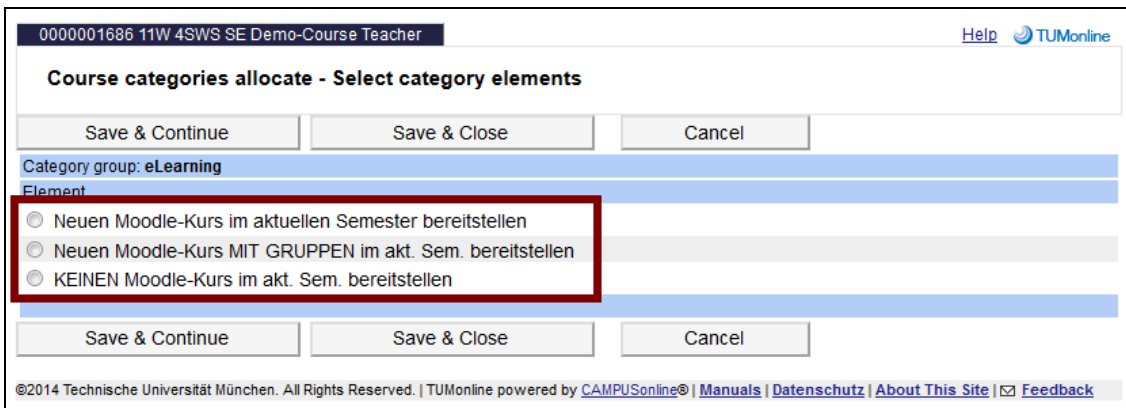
0000001686 11W 4SWS SE Demo-Course Teacher

Help TUMonline

Course categories allocate - Select category elements

Save & Continue | Save & Close | Cancel

Category group: eLearning

Element

Neuen Moodle-Kurs im aktuellen Semester bereitstellen

Neuen Moodle-Kurs MIT GRUPPEN im akt. Sem. bereitstellen

KEINEN Moodle-Kurs im akt. Sem. bereitstellen

Save & Continue | Save & Close | Cancel

©2014 Technische Universität München. All Rights Reserved. | TUMonline powered by CAMPUSonline® | Manuals | Datenschutz | About This Site | Feedback